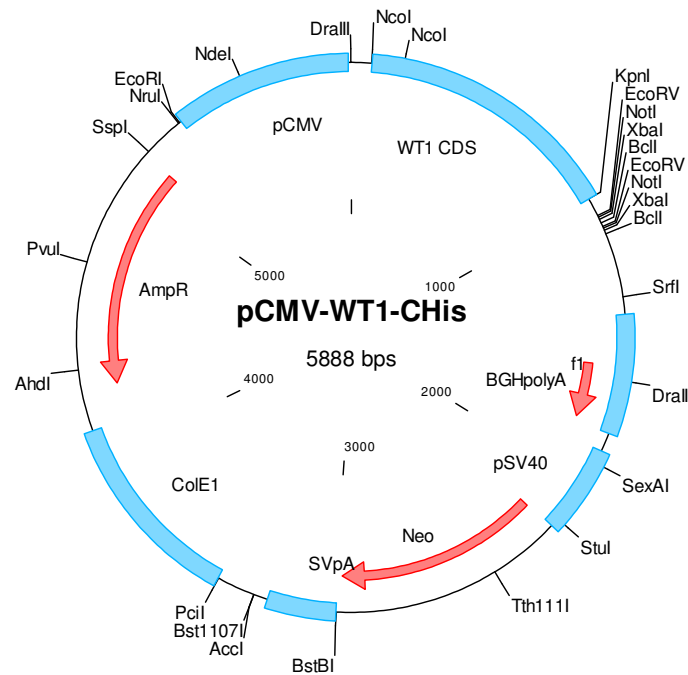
DraIII
NcoI
NcoI
NdeI
EcoRI
NruI
SspI
KpnI
EcoRV
NotI
XbaI
BclI
EcoRV
NotI
XbaI
BclI
pCMV
WT1 CDS
PvuI
AmpR
5000
1000
SrfI
pCMV-WT1-CHis
5888 bps
AhdI
4000
2000
BGHpolyA
f1
DraII
3000
pSV40
SexAI
ColE1
Neo
StuI
SVpA
PciI
Bst1107I
AccI
Tth111I
BstBI